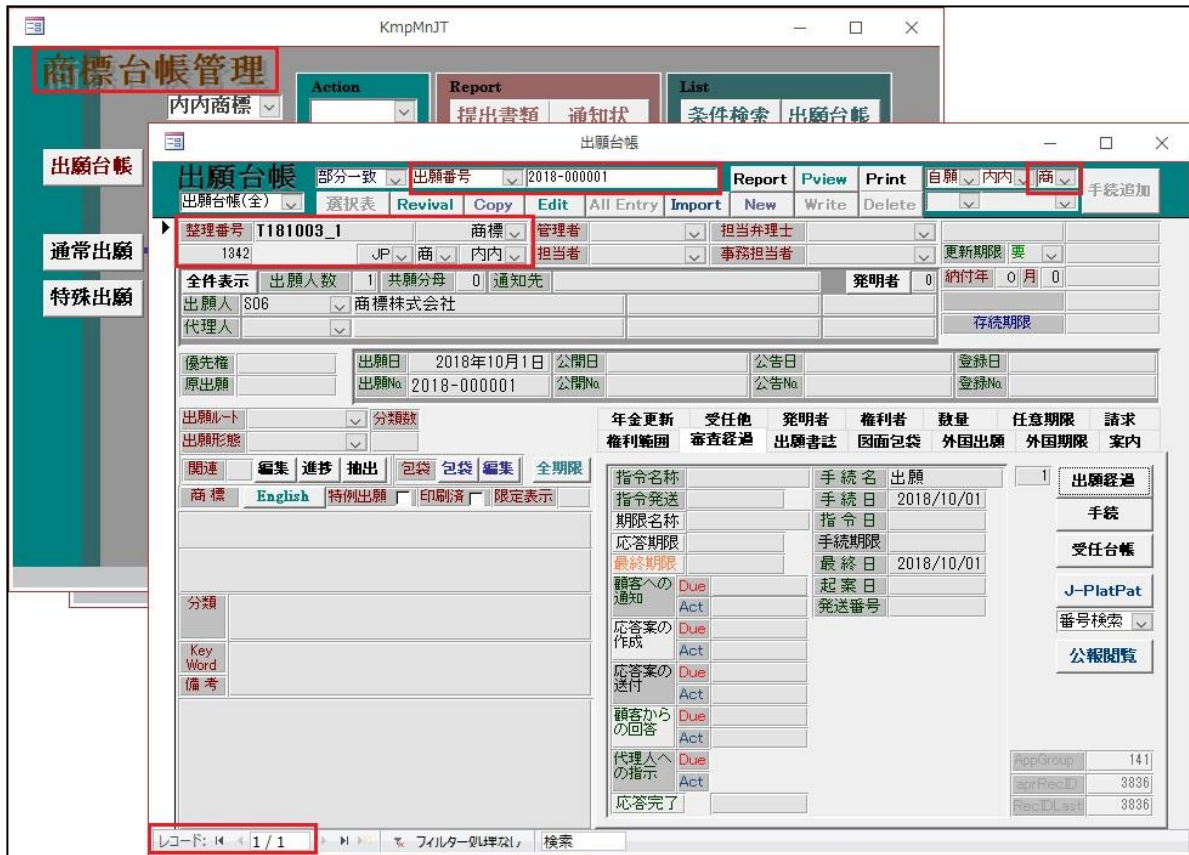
KmpMnJT

商標台帳管理

内内商標

Action

Report

提出書類 通知状

List

条件検索 出願台帳

出願台帳

通常出願

特殊出願

出願台帳

出願台帳

部分一致 出願番号 2018-000001

Report Pview Print

自願 内内 商

手続追加

出願台帳(全)

選択表 Revival Copy Edit All Entry Import New Write Delete

整理番号 T181003_1 商標

1342 JP 商 内内

管理者

担当者

担当弁理士

事務担当者

更新期限 要

全件表示 出願人数 1 共願分母 0 通知先

発明者 0

納付年 0 月 0

出願人 S06 商標株式会社

代理人

存続期限

優先権

原出願

出願日 2018年10月1日

出願No. 2018-000001

公開日

公開No.

公告日

公告No.

登録日

登録No.

出願ルート

出願形態

分類数

年金更新 受任他 発明者 権利者 数量 任意期限 請求

権利範囲 審査経過 出願書誌 図面包袋 外国出願 外国期限 案内

関連 編集 進捗 抽出 包袋 包袋 編集 全期限

商標 English 特例出願 印刷済 限定表示

分類

Key Word

備考

指令名称

指令発送

期限名称

応答期限

最終期限

顧客への通知 Due Act

応答案の作成 Due Act

応答案の送付 Due Act

顧客からの回答 Due Act

代理人への指示 Due Act

応答完了

手続名 出願

手続日 2018/10/01

指令日

手続期限

最終日 2018/10/01

起案日

発送番号

1

出願経過

手続

受任台帳

J-PlatPat

番号検索

公報閲覧

AppGroup 141

aprRecID 3836

RecIDLast 3836

レコード: 1 / 1

フィルター処理なし

検索